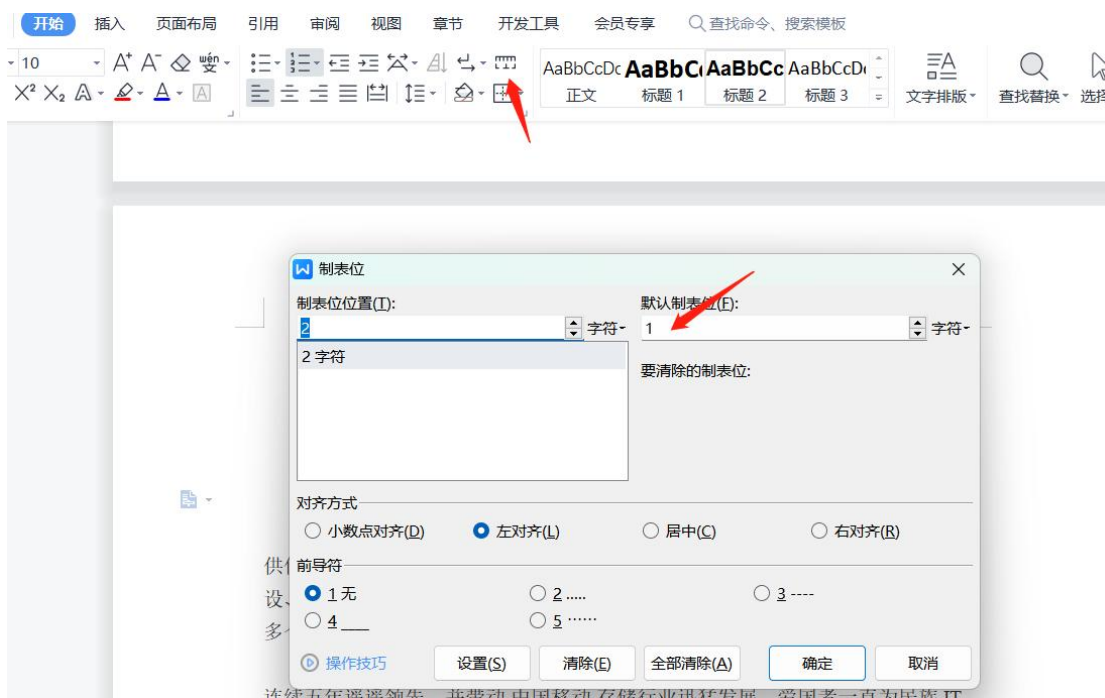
开始 插入 页面布局 引用 审阅 视图 章节 开发工具 会员专享 查找命令、搜索模板

10

AaBbCcDc AaBbC AaBbCc AaBbCcD
正文 标题 1 标题 2 标题 3
文字排版 查找替换 选择

制表位

制表位位置(T):
2 字符
2 字符

默认制表位(F):
1 字符

要清除的制表位:

对齐方式
小数点对齐(D) 左对齐(L) 居中(C) 右对齐(R)

前导符
1 无 2 ..... 3 ----
4 ___ 5 ……

操作技巧 设置(S) 清除(E) 全部清除(A) 确定 取消

供
设
多

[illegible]